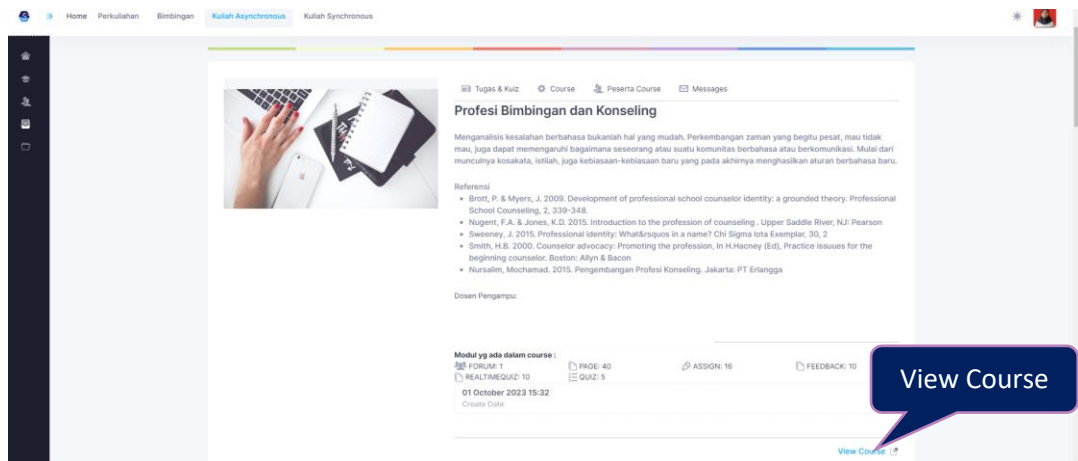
Home Perkuliahan Bimbingan Kuliah Asynchronous Kuliah Synchronous

Tugas & Kuiz Course Peserta Course Messages

Profesi Bimbingan dan Konseling

Menganalisis kesalahan berbahasa bukanlah hal yang mudah. Perkembangan zaman yang begitu pesat, mau tidak mau, juga dapat memengaruhi bagaimana seseorang atau suatu komunitas berbahasa atau berkomunikasi. Mulai dari munculnya kosakata, istilah, juga kebiasaan-kebiasaan baru yang pada akhirnya menghasilkan aturan berbahasa baru.

Referensi
- Brott, P. & Myers, J. 2009. Development of professional school counselor identity: a grounded theory. Professional School Counseling, 2, 339-348.
- Nugent, F.A. & Jones, K.D. 2015. Introduction to the profession of counseling . Upper Saddle River, NJ: Pearson
- Sweeney, J. 2015. Professional identity: What&rsquos in a name? Chi Sigma Iota Exemplar, 30, 2
- Smith, H.B. 2000. Counselor advocacy: Promoting the profession, In H.Hacney (Ed), Practice issuues for the beginning counselor. Boston: Allyn & Bacon
- Nursalim, Mochamad. 2015. Pengembangan Profesi Konseling. Jakarta: PT Erlangga

Dosen Pengampu:

Modul yg ada dalam course :
FORUM: 1 PAGE: 40 ASSIGN: 16 FEEDBACK: 10
REALTIMEQUIZ: 10 QUIZ: 5

01 October 2023 15:32
Create Date

View Course

View Course